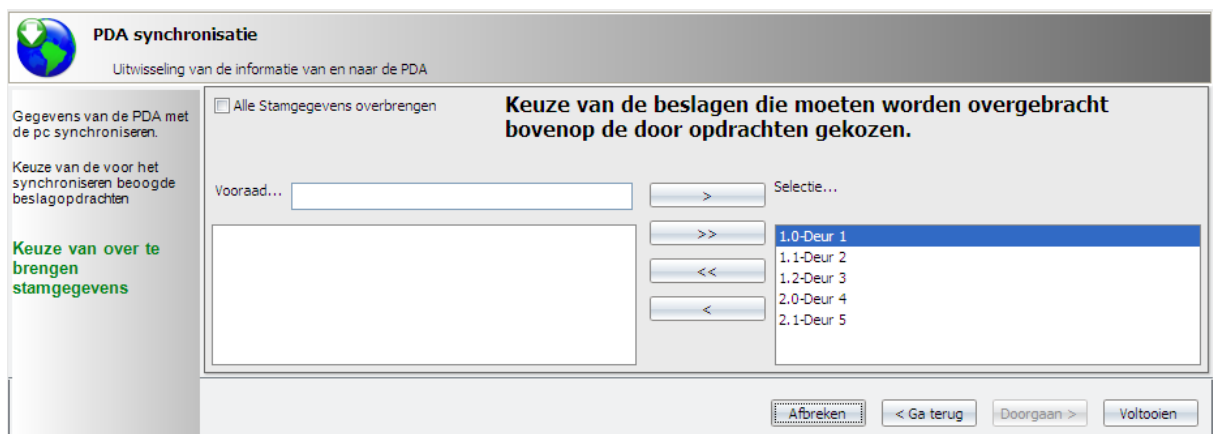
PDA synchronisatie

Uitwisseling van de informatie van en naar de PDA

Gegevens van de PDA met de pc synchroniseren.

Keuze van de voor het synchroniseren beoogde beslagopdrachten

Keuze van over te brengen stamgegevens

Alle Stamgegevens overbrengen

Keuze van de beslagen die moeten worden overgebracht bovenop de door opdrachten gekozen.

Vooraad...

>

>>

<<

<

Selectie...

1.0-Deur 1
1.1-Deur 2
1.2-Deur 3
2.0-Deur 4
2.1-Deur 5

Afbreken

< Ga terug

Doorgaan >

Voltooien